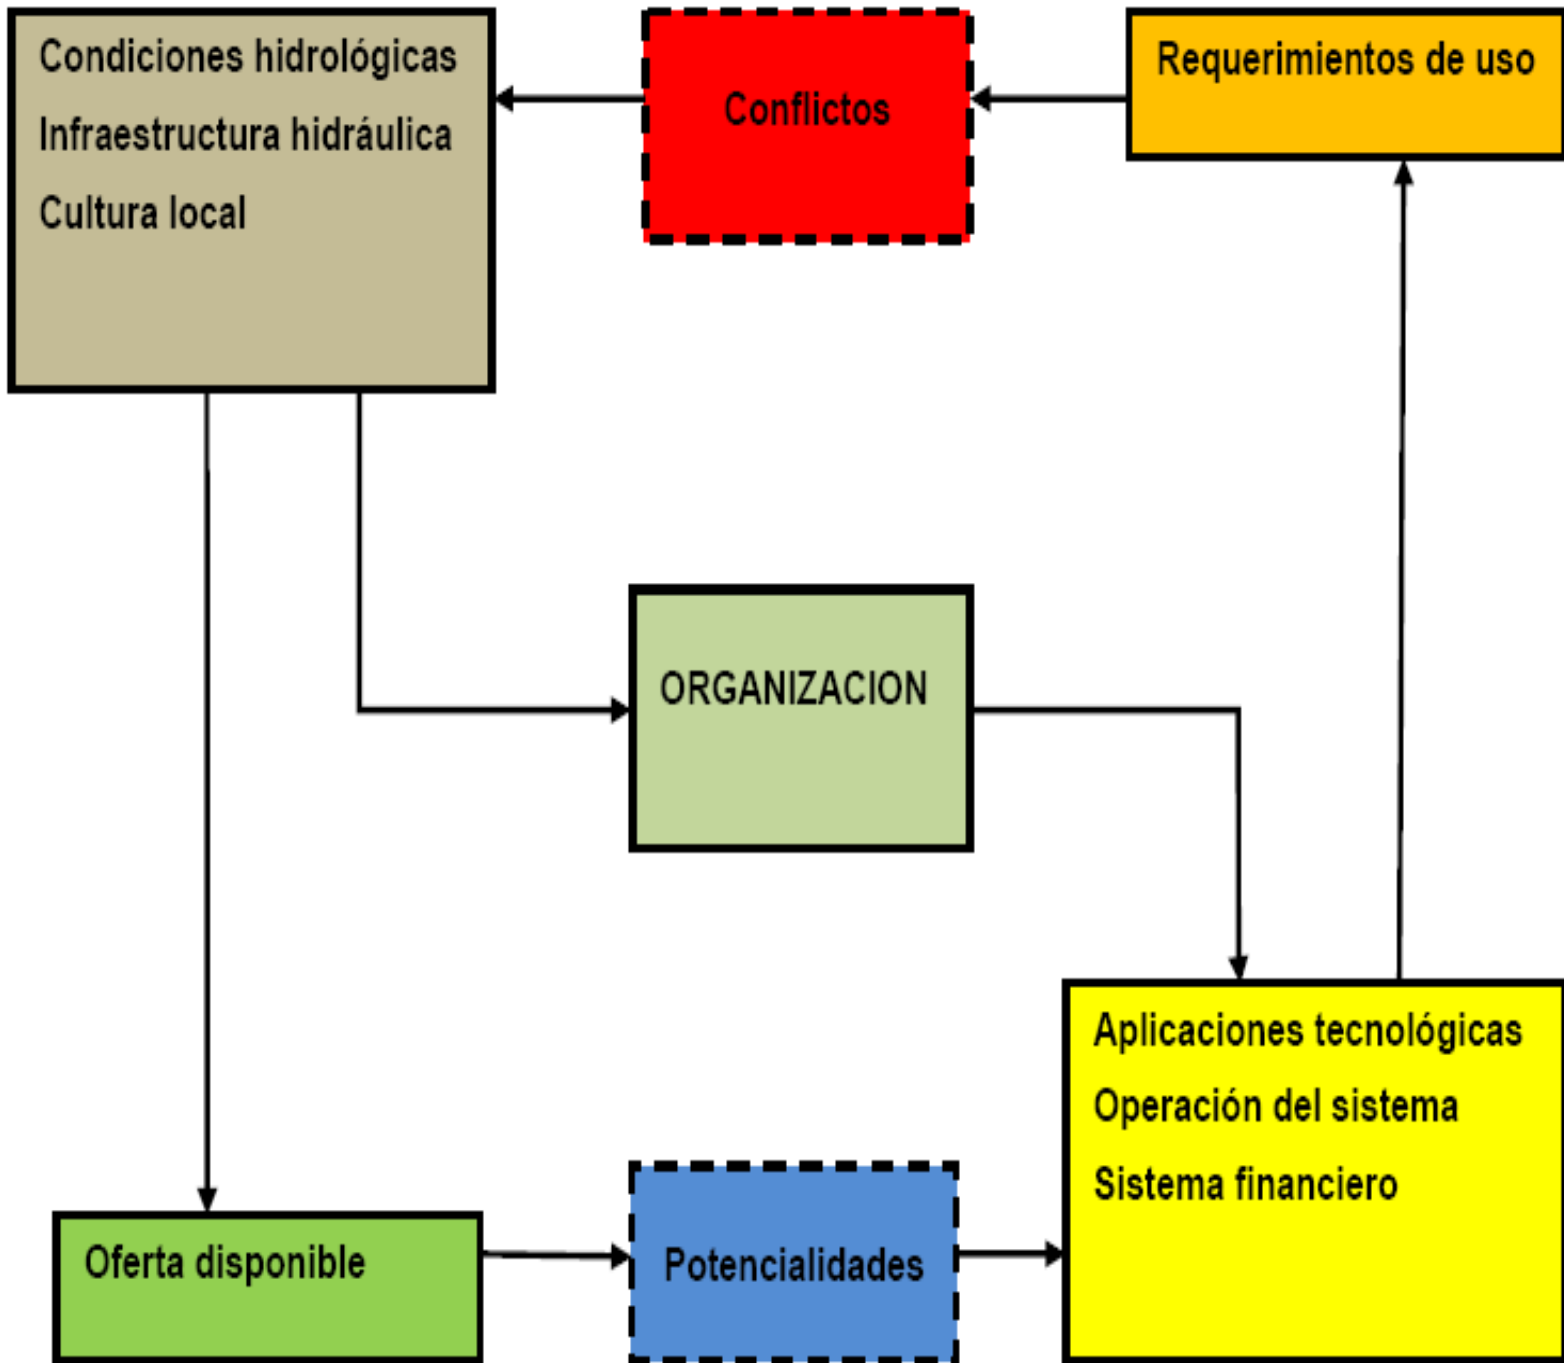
Condiciones hidrológicas
Infraestructura hidráulica
Cultura local

Conflictos

Requerimientos de uso

ORGANIZACION

Aplicaciones tecnológicas
Operación del sistema
Sistema financiero

Oferta disponible

Potencialidades